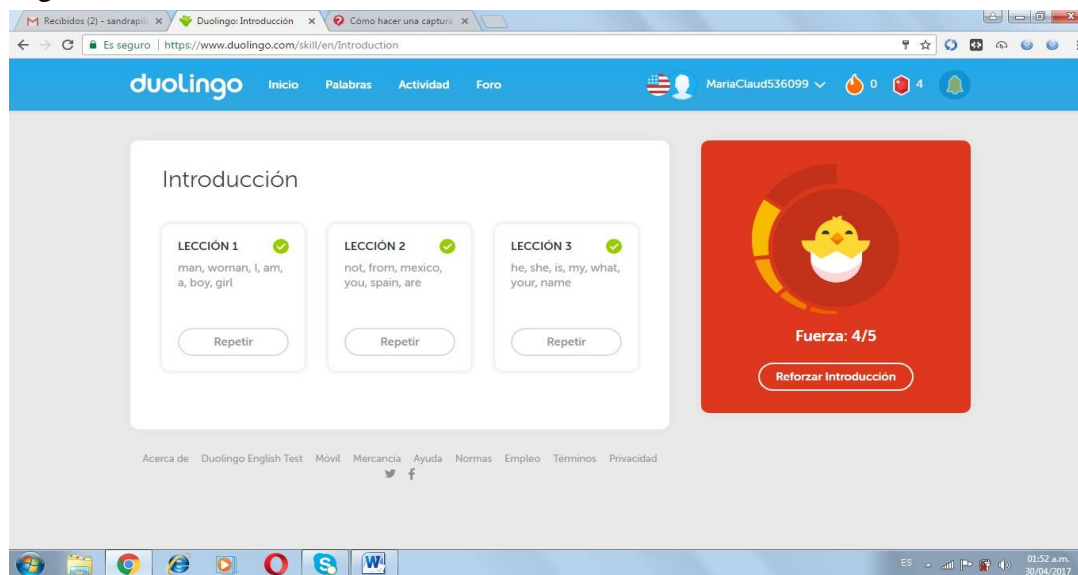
Recibidos (2) - sandrapil ×
Duolingo: Introducción ×
Cómo hacer una captura ×

Es seguro | https://www.duolingo.com/skill/en/Introduction

duolingo Inicio Palabras Actividad Foro MariaClaud536099 0 4

Introducción

LECCIÓN 1
man, woman, I, am, a, boy, girl
Repetir

LECCIÓN 2
not, from, mexico, you, spain, are
Repetir

LECCIÓN 3
he, she, is, my, what, your, name
Repetir

Fuerza: 4/5
Reforzar Introducción

Acerca de Duolingo English Test Móvil Mercancia Ayuda Normas Empleo Términos Privacidad

ES 01:52 a.m. 30/04/2017